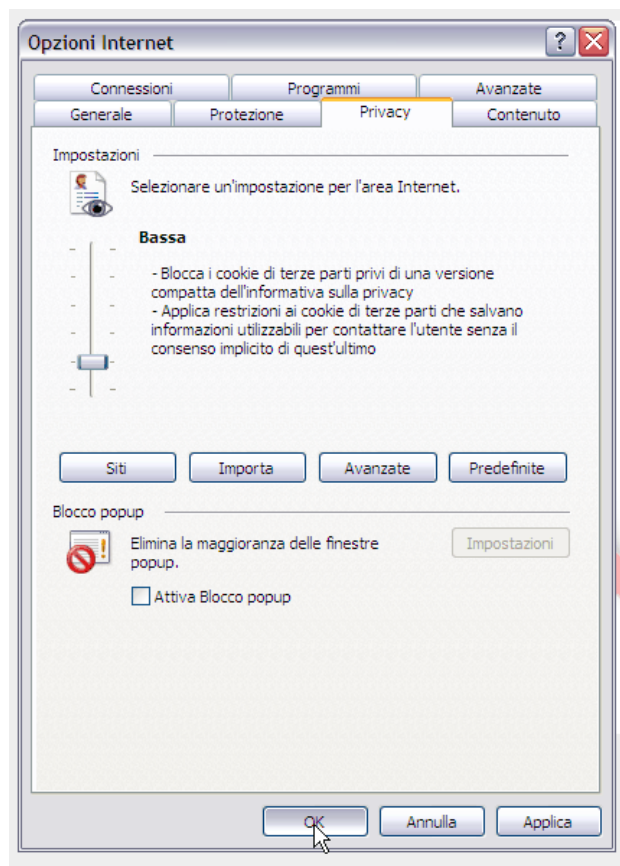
Opzioni Internet

?

Connessioni
Programmi
Avanzate
Generale
Protezione
Privacy
Contenuto

Impostazioni

Selezionare un'impostazione per l'area Internet.

Bassa

- Blocca i cookie di terze parti privi di una versione compatta dell'informativa sulla privacy
- Applica restrizioni ai cookie di terze parti che salvano informazioni utilizzabili per contattare l'utente senza il consenso implicito di quest'ultimo

Siti
Importa
Avanzate
Predefinite

Blocco popup

Elimina la maggioranza delle finestre popup.

Impostazioni

Attiva Blocco popup

OK
Annulla
Applica